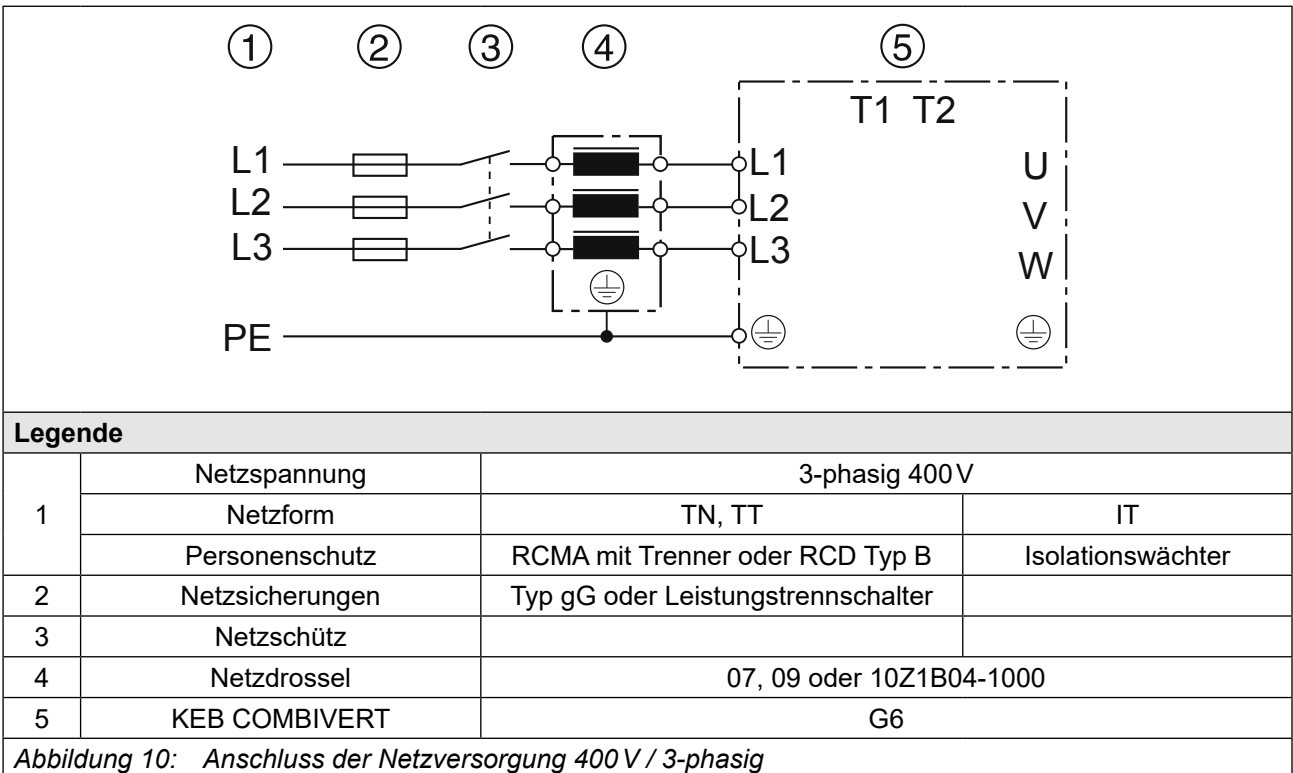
① ② ③ ④ ⑤

T1 T2

L1
L2
L3

PE

L1
L2
L3

U
V
W

Legende

| | | | |
|---|---|---|---|
| 1 | Netzspannung | 3-phasig 400 V | |
| | Netzform | TN, TT | IT |
| | Personenschutz | RCMA mit Trenner oder RCD Typ B | Isolationswächter |
| 2 | Netzsicherungen | Typ gG oder Leistungstrennschalter | |
| 3 | Netzschütz | | |
| 4 | Netzdrossel | 07, 09 oder 10Z1B04-1000 | |
| 5 | KEB COMBIVERT | G6 | |

Abbildung 10: Anschluss der Netzversorgung 400 V / 3-phasig